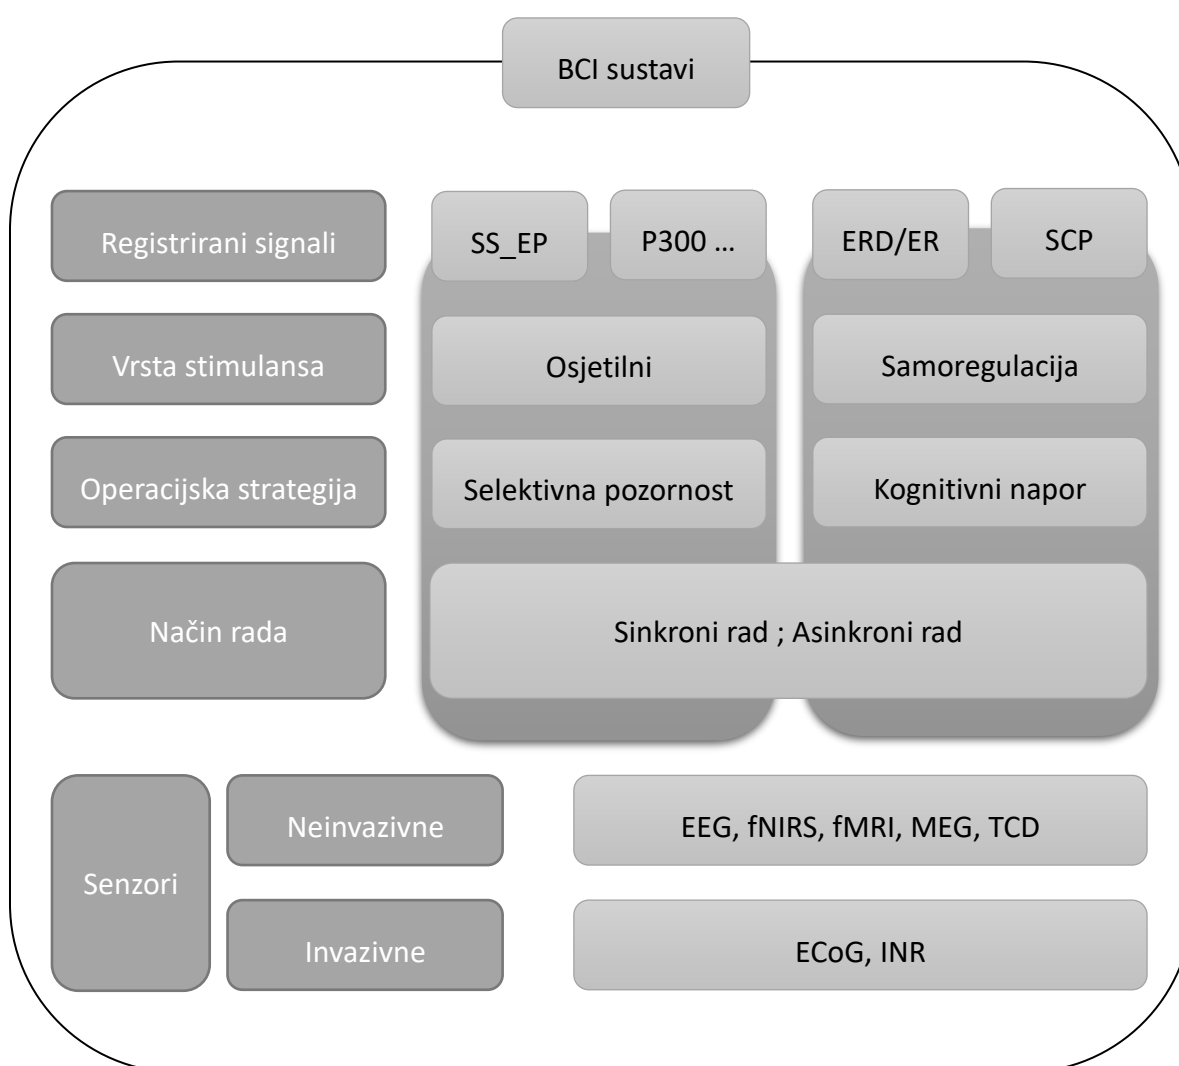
BCI sustavi

Registrirani signali

SS_EP

P300 ...

ERD/ER

SCP

Vrsta stimulansa

Osjetilni

Samoregulacija

Operacijska strategija

Selektivna pozornost

Kognitivni napor

Način rada

Sinkroni rad ; Asinkroni rad

Senzori

Neinvazivne

EEG, fNIRS, fMRI, MEG, TCD

Invazivne

ECoG, INR